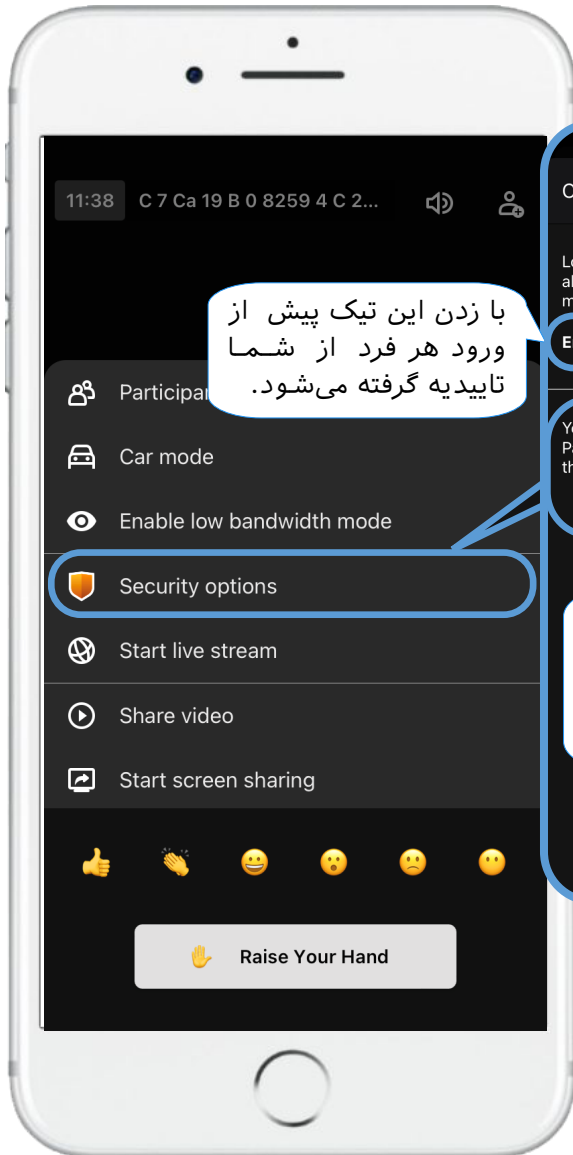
11:38 C 7 Ca 19 B 0 8259 4 C 2...

با زدن این تیک پیش از ورود هر فرد از شما تاییدیه گرفته می‌شود.

Participa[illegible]

Car mode

Enable low bandwidth mode

Security options

Start live stream

Share video

Start screen sharing

Raise Your Hand

O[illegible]

Lo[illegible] a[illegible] m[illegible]

E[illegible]

Yo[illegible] Pa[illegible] th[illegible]